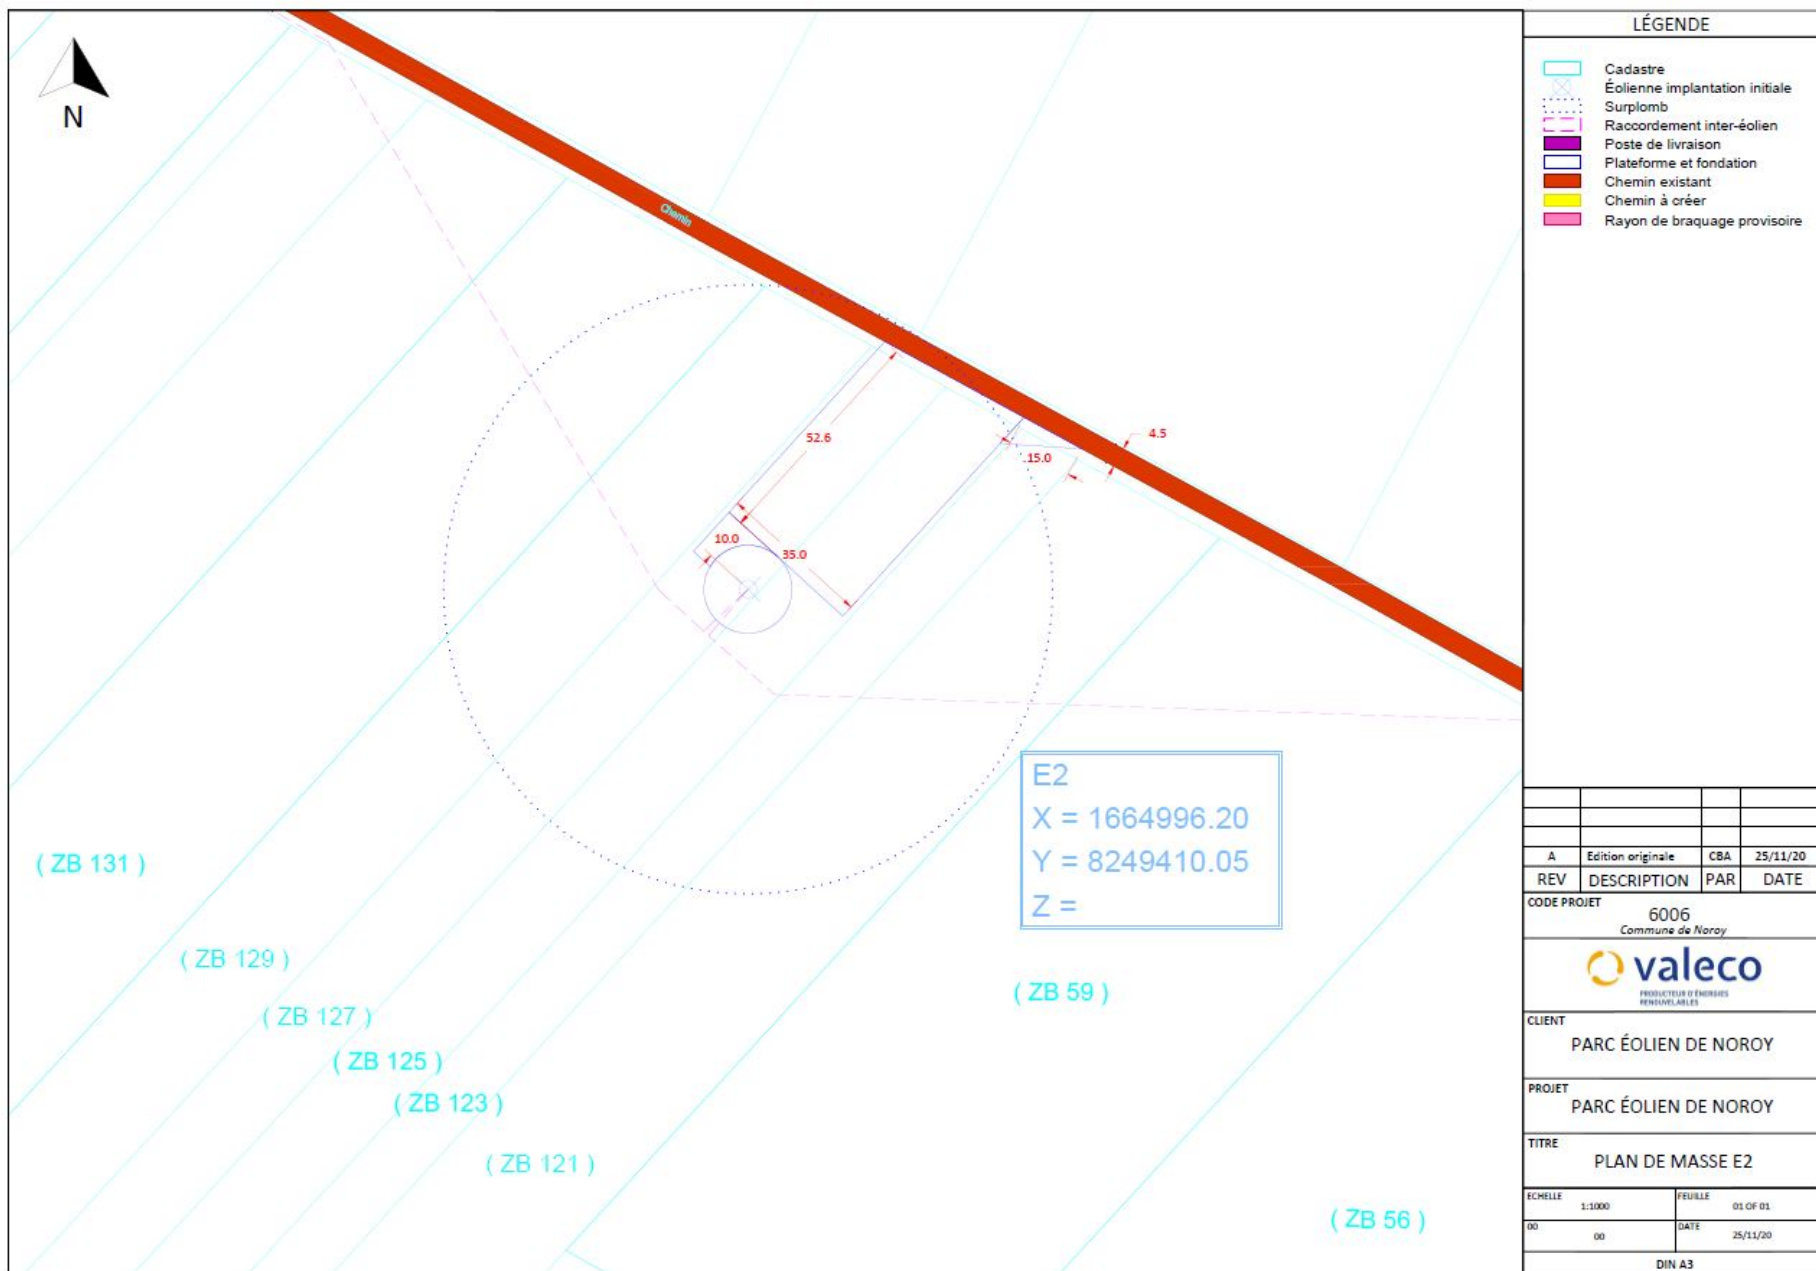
N

Chemin

52.6

4.5

15.0

10.0

35.0

E2
X = 1664996.20
Y = 8249410.05
Z =

( ZB 131 )

( ZB 129 )

( ZB 127 )

( ZB 125 )

( ZB 123 )

( ZB 121 )

( ZB 59 )

( ZB 56 )

LÉGENDE

Cadastre
Éolienne implantation initiale
Surplomb
Raccordement inter-éolien
Poste de livraison
Plateforme et fondation
Chemin existant
Chemin à créer
Rayon de braquage provisoire

| | | | |
|---|---|---|---|
| | | | |
| | | | |
| A | Edition originale | CBA | 25/11/20 |
| REV | DESCRIPTION | PAR | DATE |

CODE PROJET
6006
Commune de Noroy

valeco
PRODUCTEUR D'ÉNERGIES RENOUVELABLES

CLIENT
PARC ÉOLIEN DE NOROY

PROJET
PARC ÉOLIEN DE NOROY

TITRE
PLAN DE MASSE E2

ECHELLE 1:1000
FEUILLE 01 OF 01
00 00
DATE 25/11/20

DIN A3